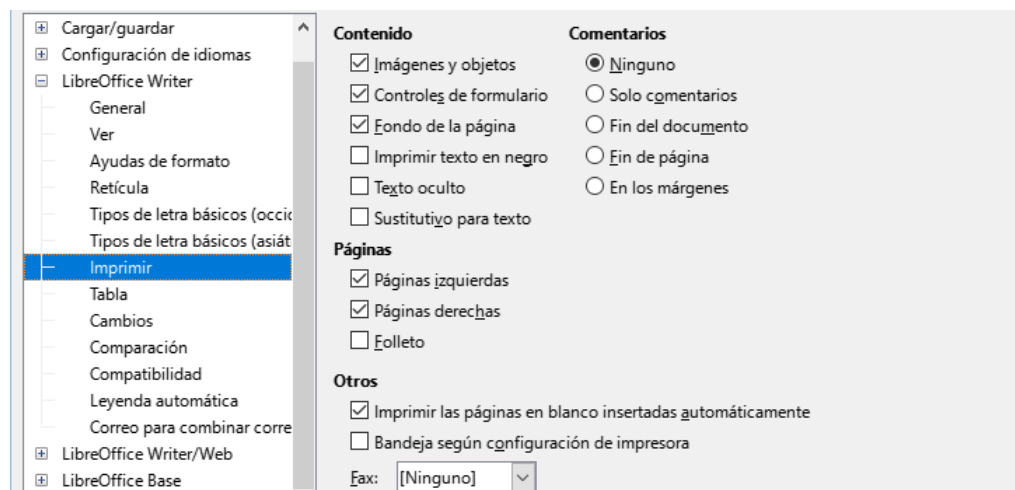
Cargar/guardar
Configuración de idiomas
LibreOffice Writer
General
Ver
Ayudas de formato
Retícula
Tipos de letra básicos (occic
Tipos de letra básicos (asiát
Imprimir
Tabla
Cambios
Comparación
Compatibilidad
Leyenda automática
Correo para combinar corre
LibreOffice Writer/Web
LibreOffice Base

Contenido
Imágenes y objetos
Controles de formulario
Fondo de la página
Imprimir texto en negro
Texto oculto
Sustitutivo para texto

Comentarios
Ninguno
Solo comentarios
Fin del documento
Fin de página
En los márgenes

Páginas
Páginas izquierdas
Páginas derechas
Folleto

Otros
Imprimir las páginas en blanco insertadas automáticamente
Bandeja según configuración de impresora
Fax: [Ninguno]